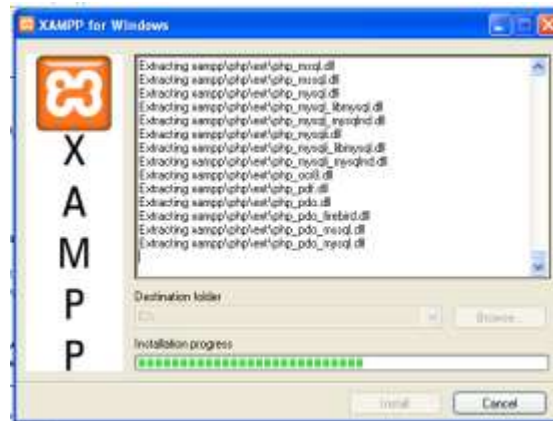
XAMPP for Windows

X
A
M
P
P

Extracting xampp\php\ext\php_msql.dll
Extracting xampp\php\ext\php_mssql.dll
Extracting xampp\php\ext\php_mysql.dll
Extracting xampp\php\ext\php_mysql_libmysql.dll
Extracting xampp\php\ext\php_mysql_mysqlnd.dll
Extracting xampp\php\ext\php_mysqli.dll
Extracting xampp\php\ext\php_mysqli_libmysql.dll
Extracting xampp\php\ext\php_mysqli_mysqlnd.dll
Extracting xampp\php\ext\php_oci8.dll
Extracting xampp\php\ext\php_pdf.dll
Extracting xampp\php\ext\php_pdo.dll
Extracting xampp\php\ext\php_pdo_firebird.dll
Extracting xampp\php\ext\php_pdo_mssql.dll
Extracting xampp\php\ext\php_pdo_mysql.dll

Destination folder
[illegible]
Browse...

Installation progress

Install
Cancel